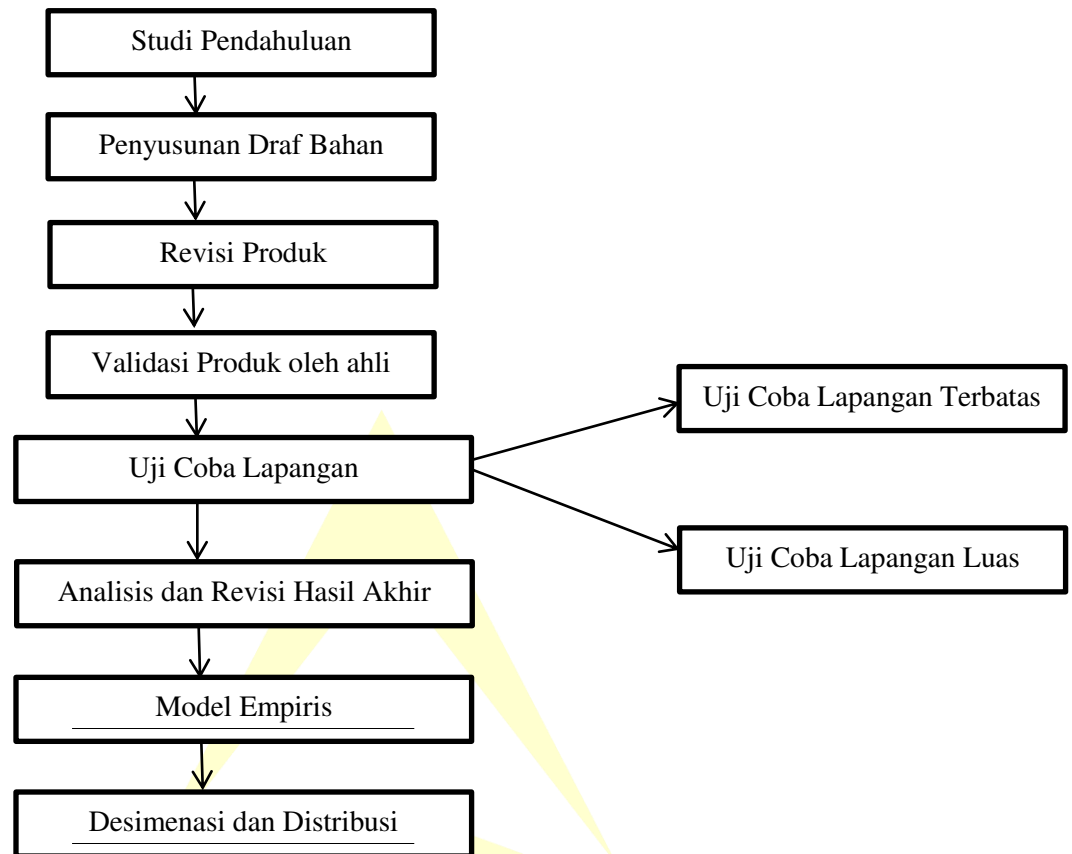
Studi Pendahuluan

Penyusunan Draf Bahan

Revisi Produk

Validasi Produk oleh ahli

Uji Coba Lapangan

Uji Coba Lapangan Terbatas

Uji Coba Lapangan Luas

Analisis dan Revisi Hasil Akhir

Model Empiris

Desimenasi dan Distribusi